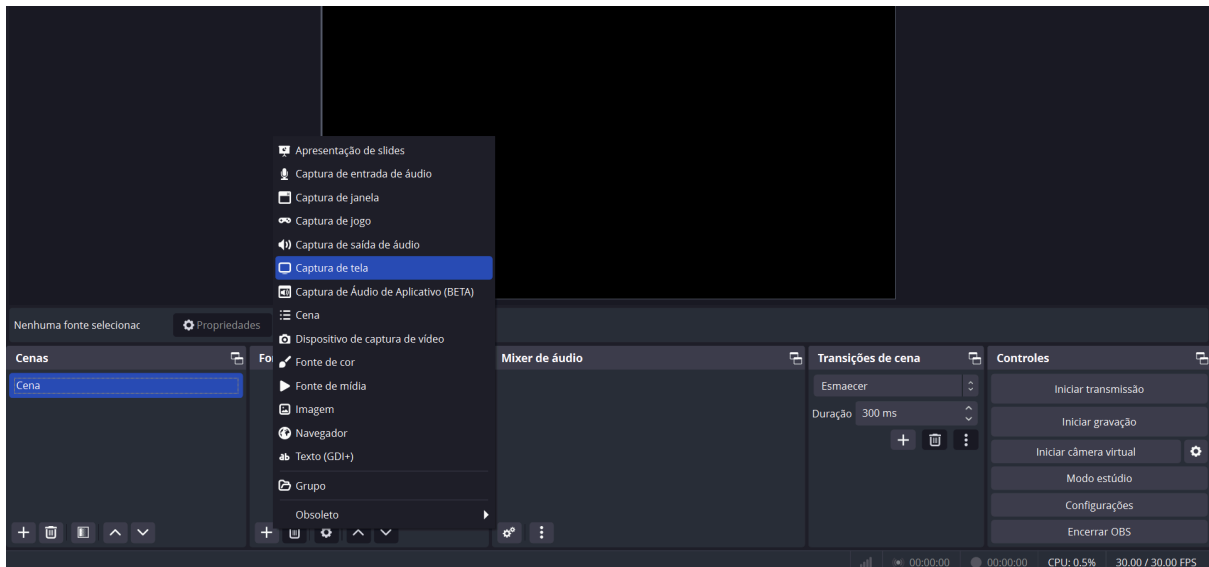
Apresentação de slides
Captura de entrada de áudio
Captura de janela
Captura de jogo
Captura de saída de áudio
Captura de tela
Captura de Áudio de Aplicativo (BETA)
Cena
Dispositivo de captura de vídeo
Fonte de cor
Fonte de mídia
Imagem
Navegador
Texto (GDI+)
Grupo
Obsoleto

Nenhuma fonte selecionac
Propriedades

Cenas
Cena

Fo

Mixer de áudio

Transições de cena
Esmaecer
Duração 300 ms

Controles
Iniciar transmissão
Iniciar gravação
Iniciar câmera virtual
Modo estúdio
Configurações
Encerrar OBS

00:00:00 00:00:00 CPU: 0.5% 30.00 / 30.00 FPS